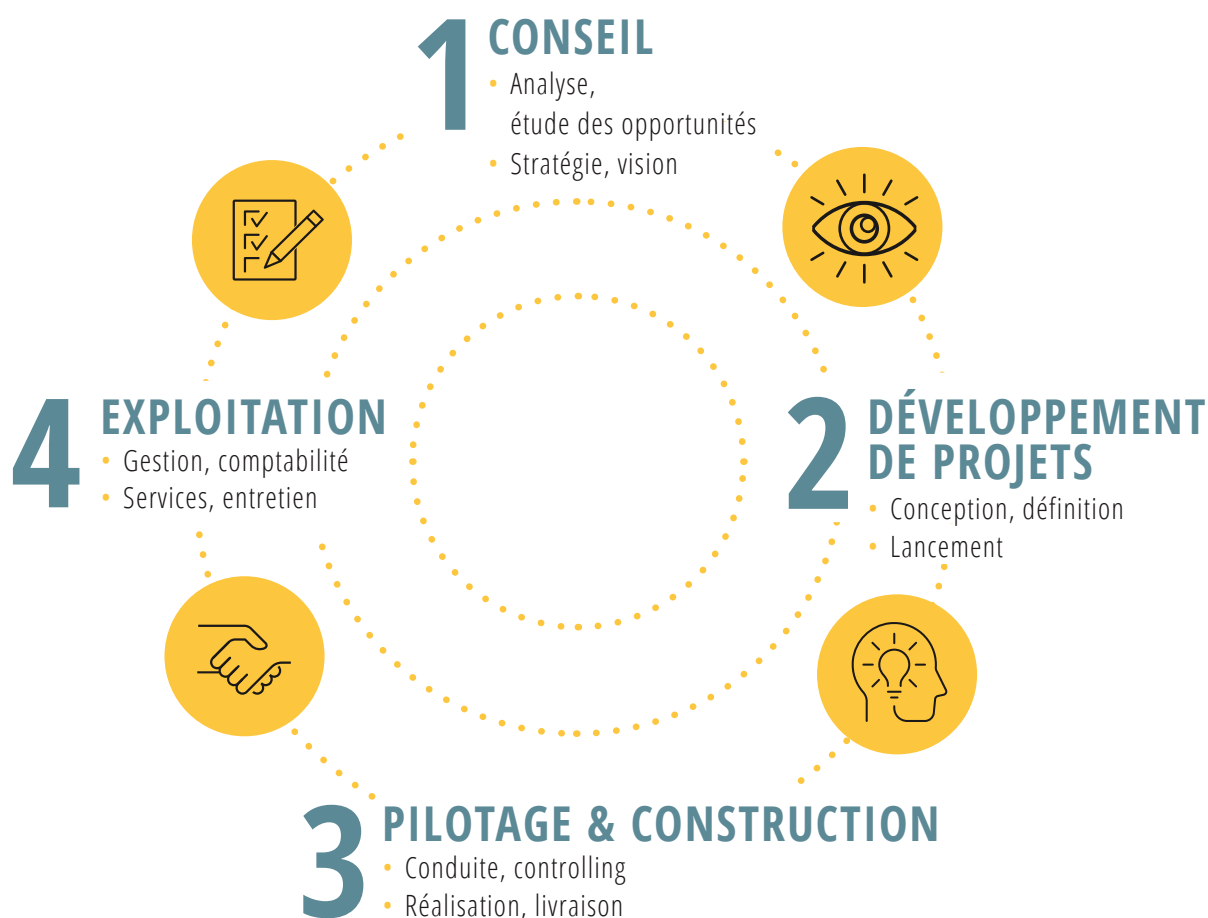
1 CONSEIL
• Analyse, étude des opportunités
• Stratégie, vision

2 DÉVELOPPEMENT DE PROJETS
• Conception, définition
• Lancement

3 PILOTAGE & CONSTRUCTION
• Conduite, controlling
• Réalisation, livraison

4 EXPLOITATION
• Gestion, comptabilité
• Services, entretien